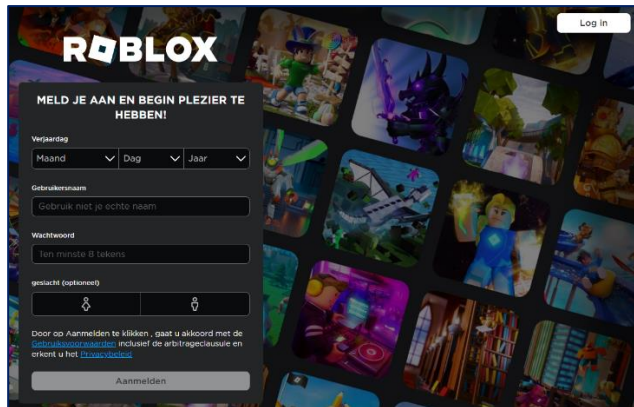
Log in

ROBLOX

MELD JE AAN EN BEGIN PLEZIER TE HEBBEN!

Verjaardag

Maand
Dag
Jaar

Gebruikersnaam

Gebruik niet je echte naam

Wachtwoord

Ten minste 8 tekens

geslacht (optioneel)

Door op Aanmelden te klikken , gaat u akkoord met de Gebruiksvoorwaarden inclusief de arbitrageclausule en erkent u het Privacybeleid

Aanmelden